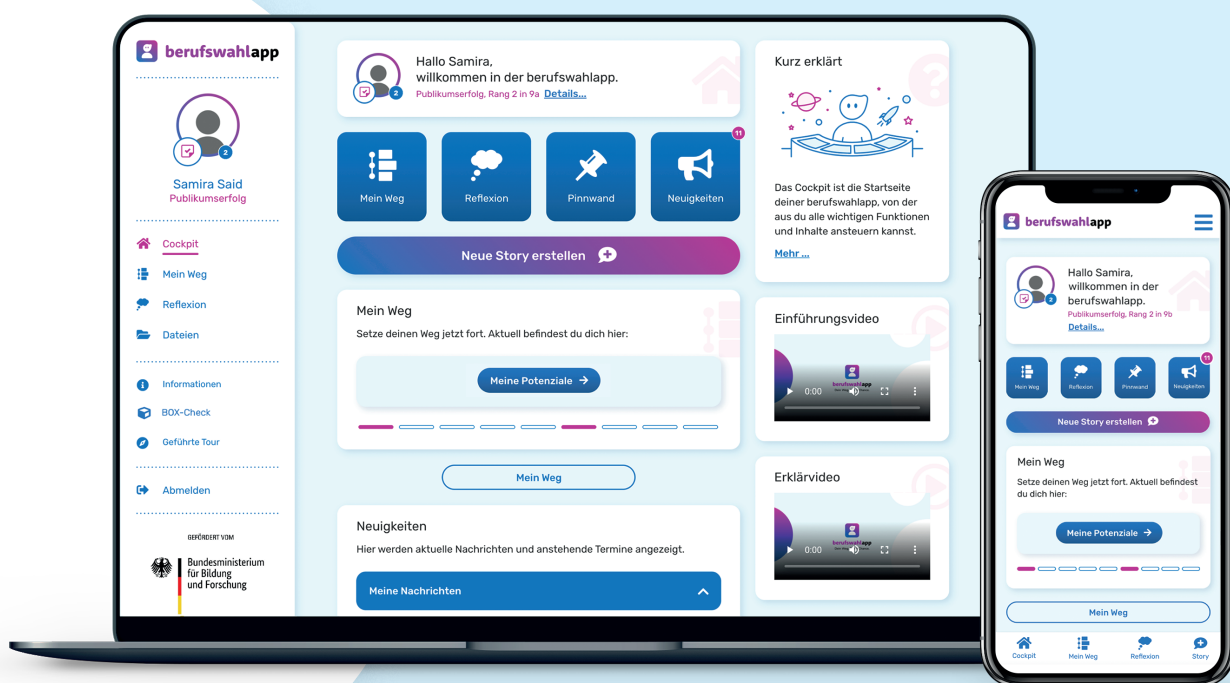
berufswahlapp

2

Samira Said
Publikumserfolg

Cockpit
Mein Weg
Reflexion
Dateien

Informationen
BOX-Check
Geführte Tour

Abmelden

GEFÖRDERT VOM

Bundesministerium für Bildung und Forschung

2

Hallo Samira, willkommen in der berufswahlapp.
Publikumserfolg, Rang 2 in 9a Details...

Mein Weg
Reflexion
Pinnwand
11
Neuigkeiten

Neue Story erstellen

Mein Weg
Setze deinen Weg jetzt fort. Aktuell befindest du dich hier:

Meine Potenziale →

Mein Weg

Neuigkeiten
Hier werden aktuelle Nachrichten und anstehende Termine angezeigt.

Meine Nachrichten

Kurz erklärt

Das Cockpit ist die Startseite deiner berufswahlapp, von der aus du alle wichtigen Funktionen und Inhalte ansteuern kannst.

Mehr ...

Einführungsvideo
berufswahlapp
0:00

Erklärvideo
berufswahlapp
0:00

berufswahlapp

2

Hallo Samira, willkommen in der berufswahlapp.
Publikumserfolg, Rang 2 in 9b
Details...

Mein Weg
Reflexion
Pinnwand
11
Neuigkeiten

Neue Story erstellen

Mein Weg
Setze deinen Weg jetzt fort. Aktuell befindest du dich hier:

Meine Potenziale →

Mein Weg

Cockpit
Mein Weg
Reflexion
Story